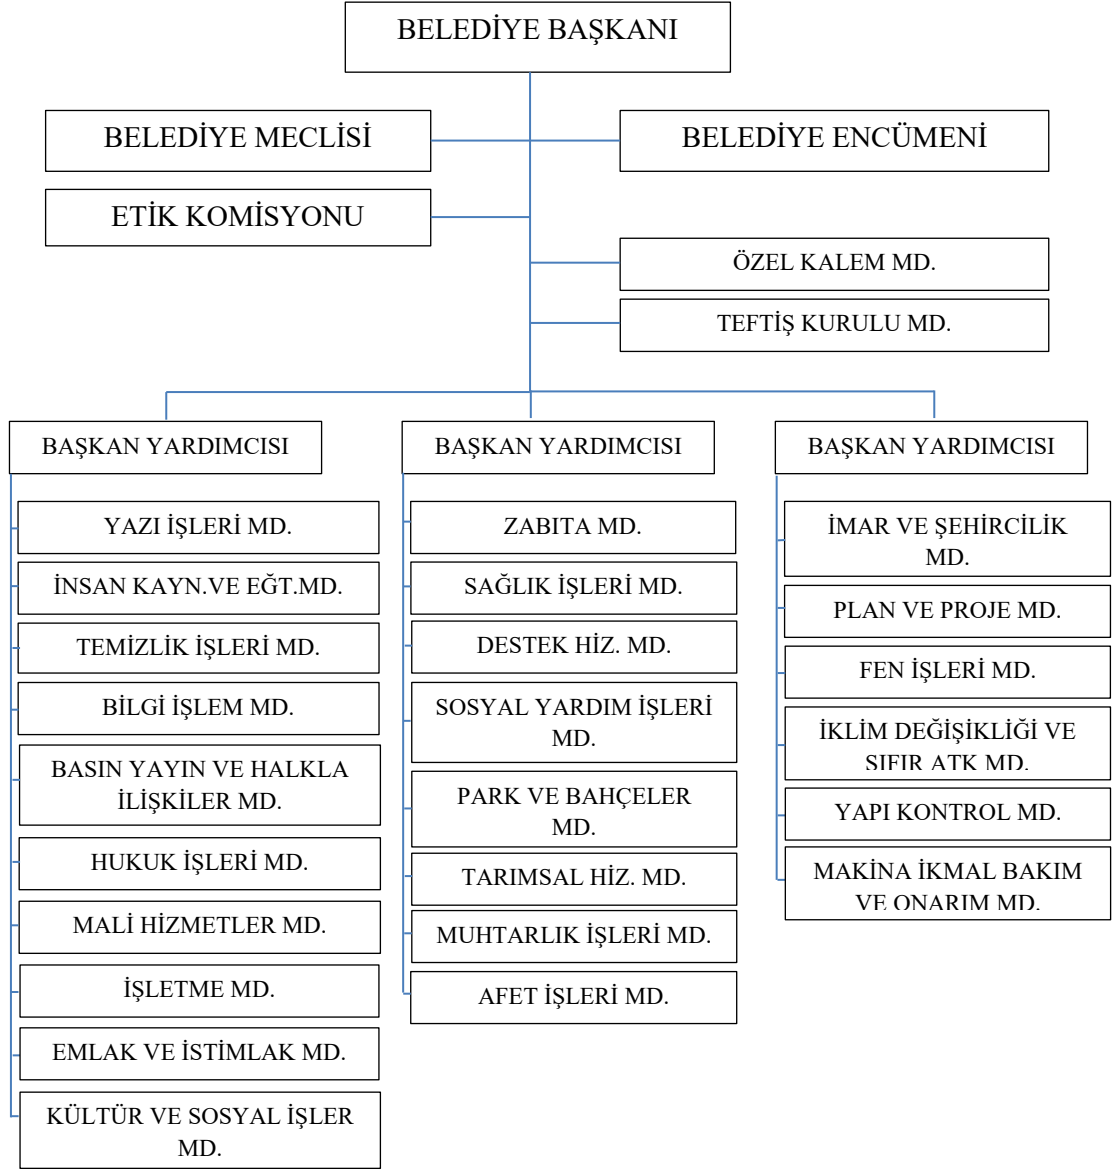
BELEDİYE BAŞKANI

BELEDİYE MECLİSİ

BELEDİYE ENCÜMENİ

ETİK KOMİSYONU

ÖZEL KALEM MD.

TEFTİŞ KURULU MD.

BAŞKAN YARDIMCISI

YAZI İŞLERİ MD.

İNSAN KAYN.VE EĞT.MD.

TEMİZLİK İŞLERİ MD.

BİLGİ İŞLEM MD.

BASIN YAYIN VE HALKLA İLİŞKİLER MD.

HUKUK İŞLERİ MD.

MALİ HİZMETLER MD.

İŞLETME MD.

EMLAK VE İSTİMLAK MD.

KÜLTÜR VE SOSYAL İŞLER MD.

BAŞKAN YARDIMCISI

ZABITA MD.

SAĞLIK İŞLERİ MD.

DESTEK HİZ. MD.

SOSYAL YARDIM İŞLERİ MD.

PARK VE BAHÇELER MD.

TARIMSAL HİZ. MD.

MUHTARLIK İŞLERİ MD.

AFET İŞLERİ MD.

BAŞKAN YARDIMCISI

İMAR VE ŞEHİRCİLİK MD.

PLAN VE PROJE MD.

FEN İŞLERİ MD.

İKLİM DEĞİŞİKLİĞİ VE SIFIR ATK MD.

YAPI KONTROL MD.

MAKİNA İKMAL BAKIM VE ONARIM MD.